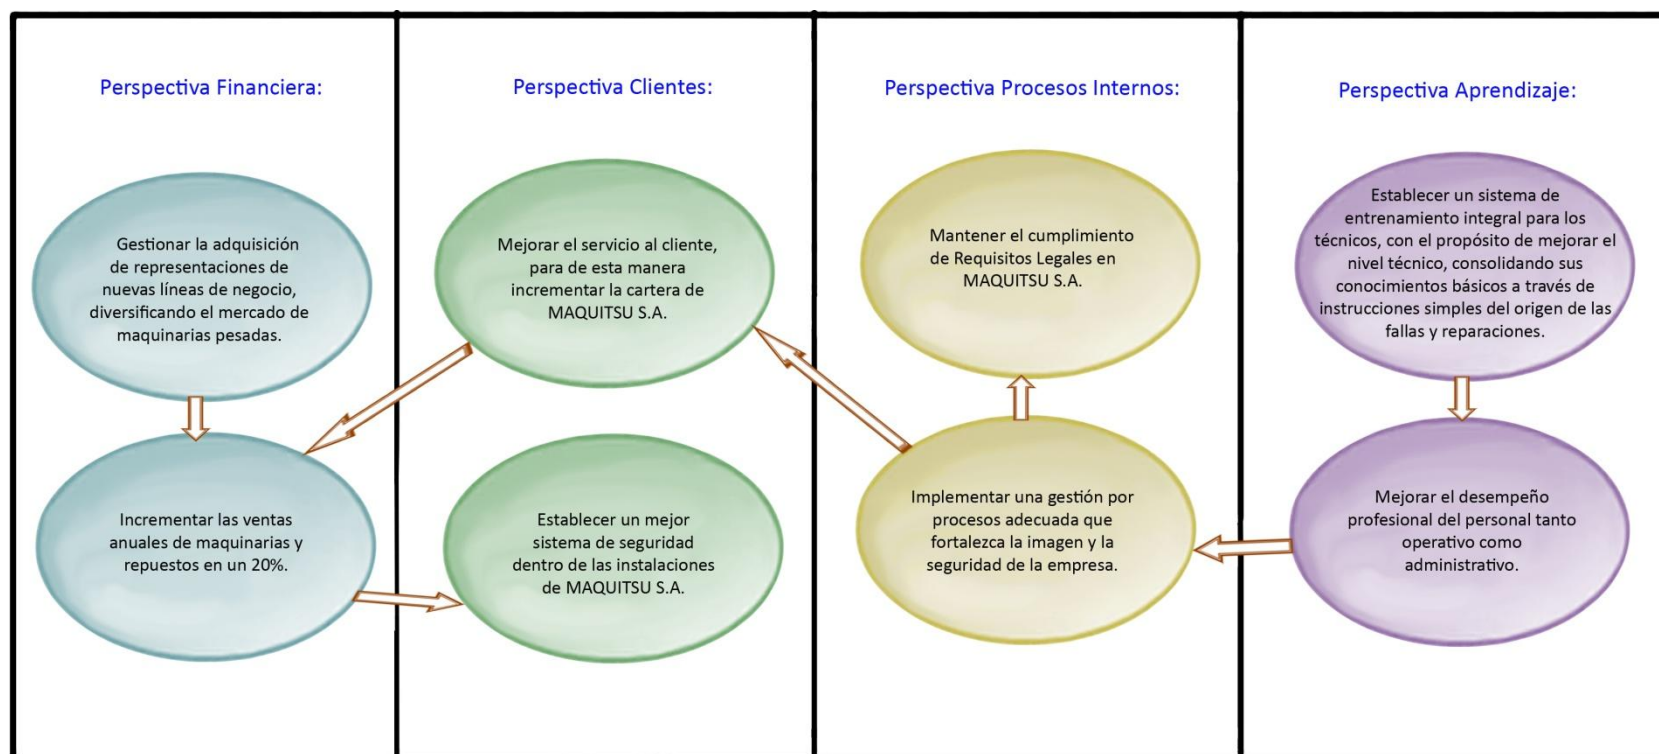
Perspectiva Financiera:

Gestionar la adquisición de representaciones de nuevas líneas de negocio, diversificando el mercado de maquinarias pesadas.

Incrementar las ventas anuales de maquinarias y repuestos en un 20%.

Perspectiva Clientes:

Mejorar el servicio al cliente, para de esta manera incrementar la cartera de MAQUITSU S.A.

Establecer un mejor sistema de seguridad dentro de las instalaciones de MAQUITSU S.A.

Perspectiva Procesos Internos:

Mantener el cumplimiento de Requisitos Legales en MAQUITSU S.A.

Implementar una gestión por procesos adecuada que fortalezca la imagen y la seguridad de la empresa.

Perspectiva Aprendizaje:

Establecer un sistema de entrenamiento integral para los técnicos, con el propósito de mejorar el nivel técnico, consolidando sus conocimientos básicos a través de instrucciones simples del origen de las fallas y reparaciones.

Mejorar el desempeño profesional del personal tanto operativo como administrativo.